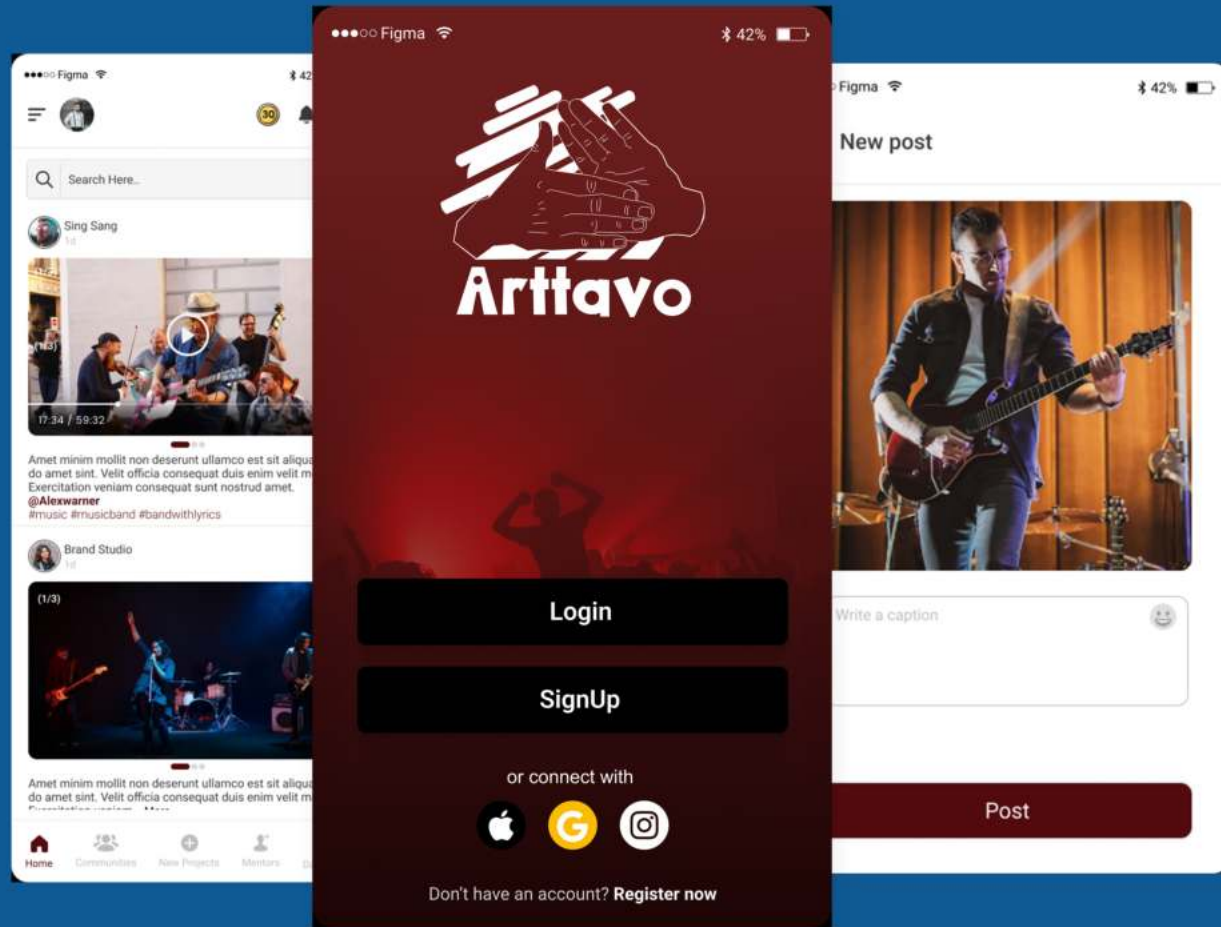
Figma 42

30

Search Here..

Sing Sang
1d

(1/3)

17:34 / 59:32

Amet minim mollit non deserunt ullamco est sit aliqua do amet sint. Velit officia consequat duis enim velit m Exercitation veniam consequat sunt nostrud amet.
@Alexwarner
#music #musicband #bandwithlyrics

Brand Studio
1d

(1/3)

Amet minim mollit non deserunt ullamco est sit aliqua do amet sint. Velit officia consequat duis enim velit m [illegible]

Home Communities New Projects Mentors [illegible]

Figma 42%

Arttavo

Login

SignUp

or connect with

Don't have an account? Register now

Figma 42%

New post

Write a caption

Post